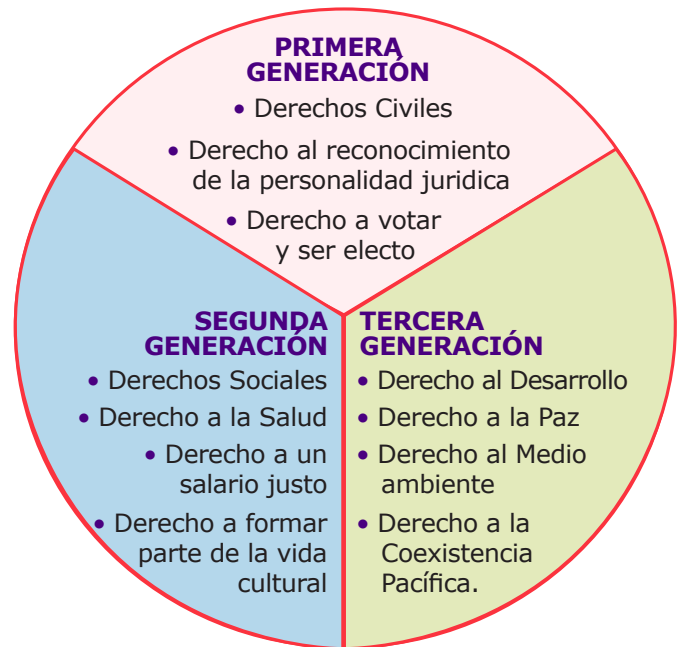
PRIMERA GENERACIÓN

• Derechos Civiles

• Derecho al reconocimiento de la personalidad juridica

• Derecho a votar y ser electo

SEGUNDA GENERACIÓN

• Derechos Sociales

• Derecho a la Salud

• Derecho a un salario justo

• Derecho a formar parte de la vida cultural

TERCERA GENERACIÓN

• Derecho al Desarrollo

• Derecho a la Paz

• Derecho al Medio ambiente

• Derecho a la Coexistencia Pacífica.